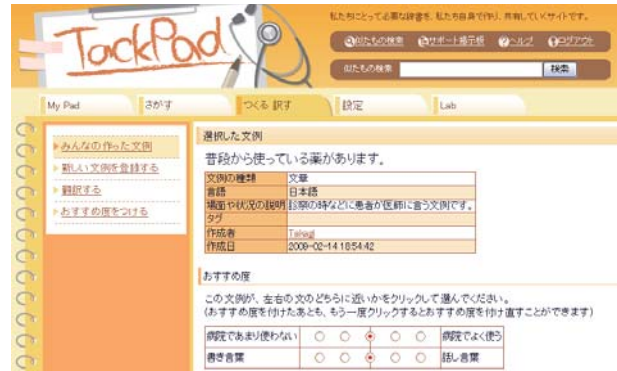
TackPad

私たちにとって必要な辞書を、私たち自身で作り、共有していくサイトです。

私たちの検索　サポート掲示板　ヘルプ　ログアウト

私たちの検索　検索

My Pad　さがす　つくる 訳す　設定　Lab

みんなの作った文例
新しい文例を登録する
翻訳する
おすすめ度をつける

選択した文例

普段から使っている薬があります。

| | |
|---|---|
| 文例の種類 | 文章 |
| 言語 | 日本語 |
| 場面や状況の説明 | 診察の時などに患者が医師に言う文例です。 |
| タグ | |
| 作成者 | Takagi |
| 作成日 | 2009-02-14 18:54:42 |

おすすめ度

この文例が、左右の文のどちらに近いかをクリックして選んでください。
(おすすめ度を付けたあとも、もう一度クリックするとおすすめ度を付け直すことができます)

| | | | | | | |
|---|---|---|---|---|---|---|
| 病院であまり使わない | ○ | ○ | ◉ | ○ | ○ | 病院でよく使う |
| 書き言葉 | ○ | ○ | ◉ | ○ | ○ | 話し言葉 |